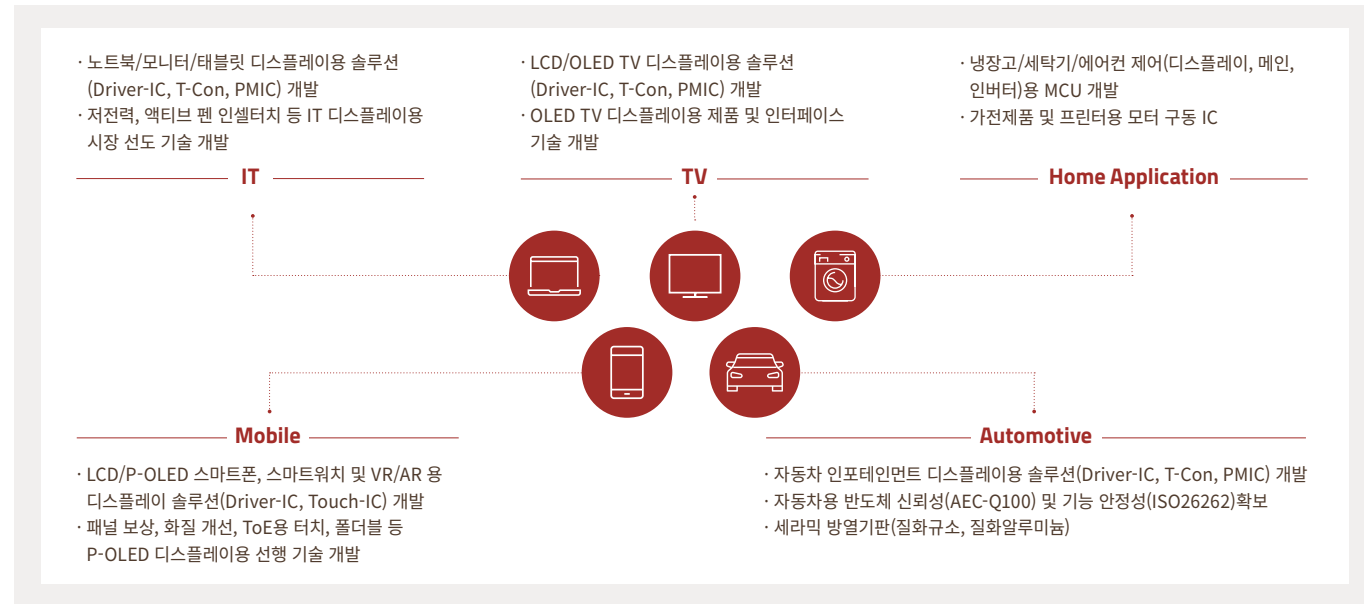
· 노트북/모니터/태블릿 디스플레이용 솔루션 (Driver-IC, T-Con, PMIC) 개발
· 저전력, 액티브 펜 인셀터치 등 IT 디스플레이용 시장 선도 기술 개발

IT

· LCD/OLED TV 디스플레이용 솔루션 (Driver-IC, T-Con, PMIC) 개발
· OLED TV 디스플레이용 제품 및 인터페이스 기술 개발

TV

· 냉장고/세탁기/에어컨 제어(디스플레이, 메인, 인버터)용 MCU 개발
· 가전제품 및 프린터용 모터 구동 IC

Home Application

Mobile

· LCD/P-OLED 스마트폰, 스마트워치 및 VR/AR 용 디스플레이 솔루션(Driver-IC, Touch-IC) 개발
· 패널 보상, 화질 개선, ToE용 터치, 폴더블 등 P-OLED 디스플레이용 선행 기술 개발

Automotive

· 자동차 인포테인먼트 디스플레이용 솔루션(Driver-IC, T-Con, PMIC) 개발
· 자동차용 반도체 신뢰성(AEC-Q100) 및 기능 안정성(ISO26262)확보
· 세라믹 방열기판(질화규소, 질화알루미늄)